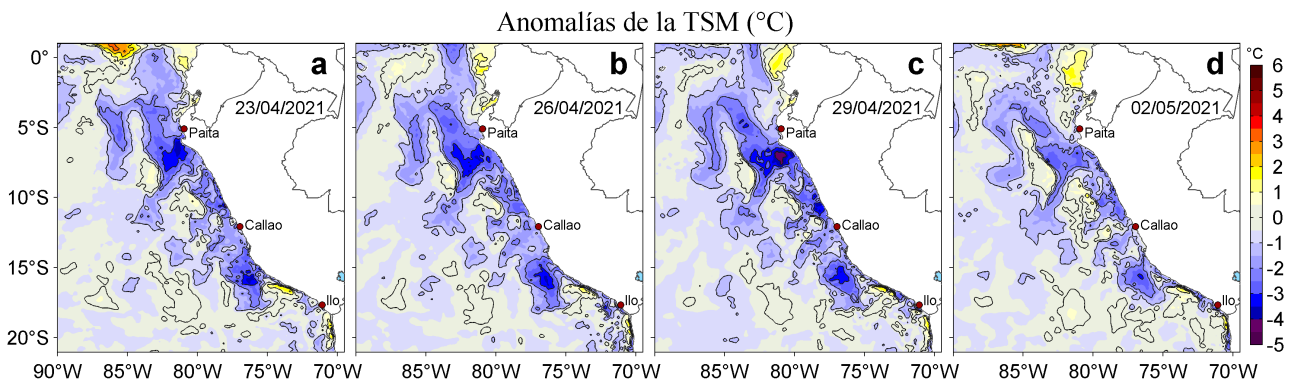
Anomalías de la TSM (°C)

a
23/04/2021
Paita
Callao
Ilo

b
26/04/2021
Paita
Callao
Ilo

c
29/04/2021
Paita
Callao
Ilo

d
02/05/2021
Paita
Callao
Ilo

0°
5°S
10°S
15°S
20°S

90°W 85°W 80°W 75°W 70°W
85°W 80°W 75°W 70°W
85°W 80°W 75°W 70°W
85°W 80°W 75°W 70°W

°C
6
5
4
3
2
1
0
-1
-2
-3
-4
-5